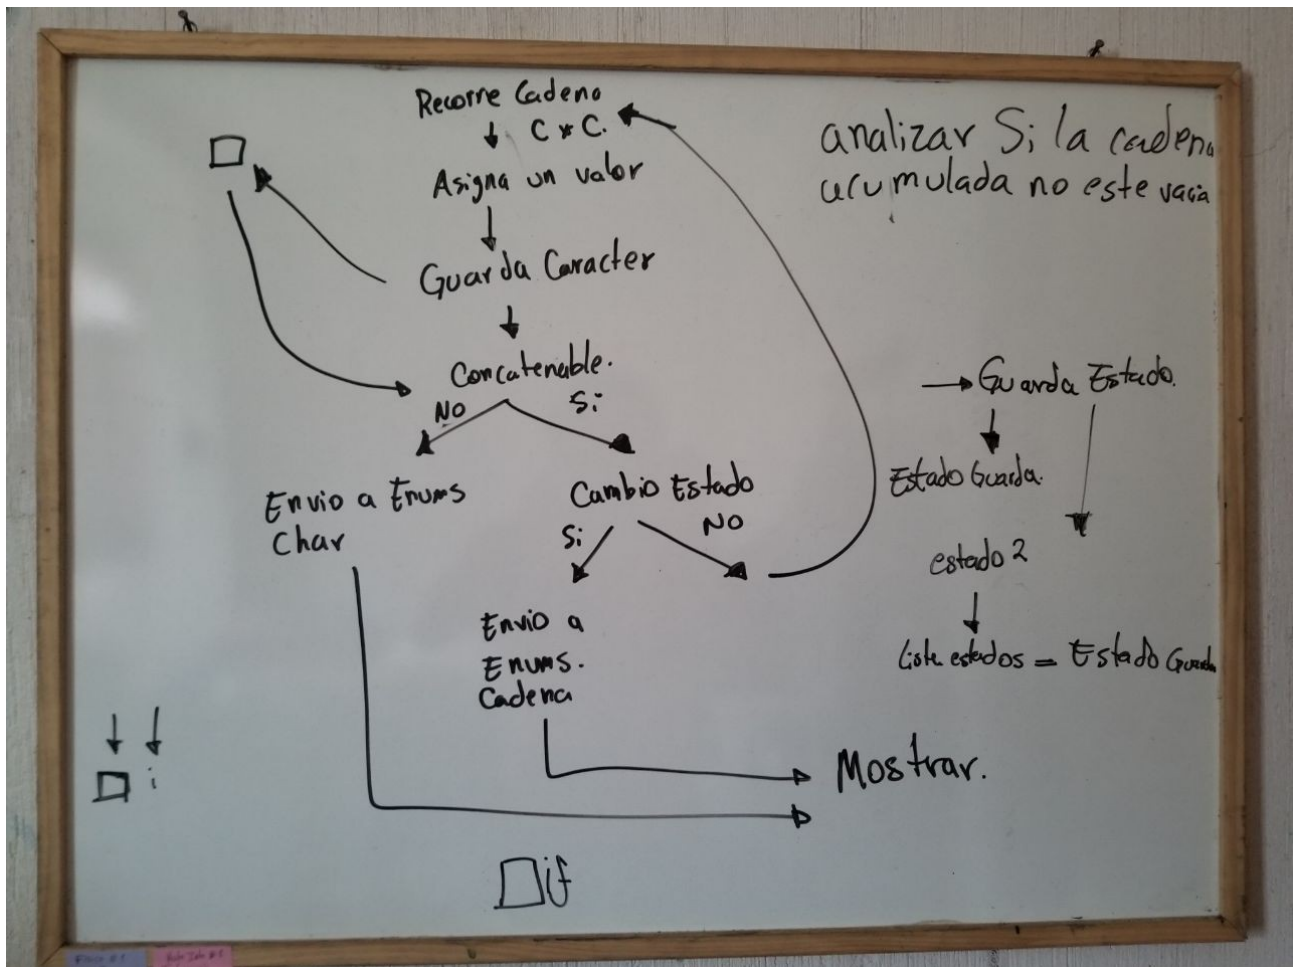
Recorre Cadeno
C x C.
Asigna un valor
Guarda Caracter
Concatenable.
NO
Si
Envio a Enums
Char
Cambio Estado
Si
NO
Envio a
Enums.
Cadena
Mostrar.

analizar Si la cadena
acumulada no este vacia

Guarda Estado.
Estado Guarda.
estado 2
Lista estados = Estado Guarda

□ i
□if